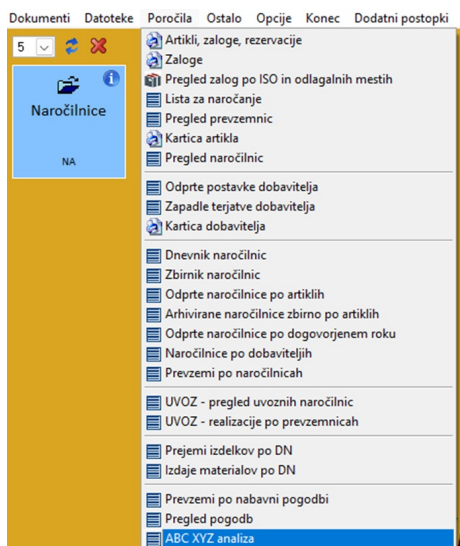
Dokumenti Datoteke Poročila Ostalo Opcije Konec Dodatni postopki

5

Naročilnice

NA

Artikli, zaloge, rezervacije
Zaloge
Pregled zalog po ISO in odlagalnih mestih
Lista za naročanje
Pregled prevzemnic
Kartica artikla
Pregled naročilnic

Odprte postavke dobavitelja
Zapadle terjatve dobavitelja
Kartica dobavitelja

Dnevnik naročilnic
Zbirnik naročilnic
Odprte naročilnice po artiklih
Arhivirane naročilnice zbirno po artiklih
Odprte naročilnice po dogovorjenem roku
Naročilnice po dobaviteljih
Prevzemi po naročilnicah

UVOZ - pregled uvoznih naročilnic
UVOZ - realizacije po prevzemnicah

Prejemi izdelkov po DN
Izdaje materialov po DN

Prevzemi po nabavni pogodbi
Pregled pogodb
ABC XYZ analiza